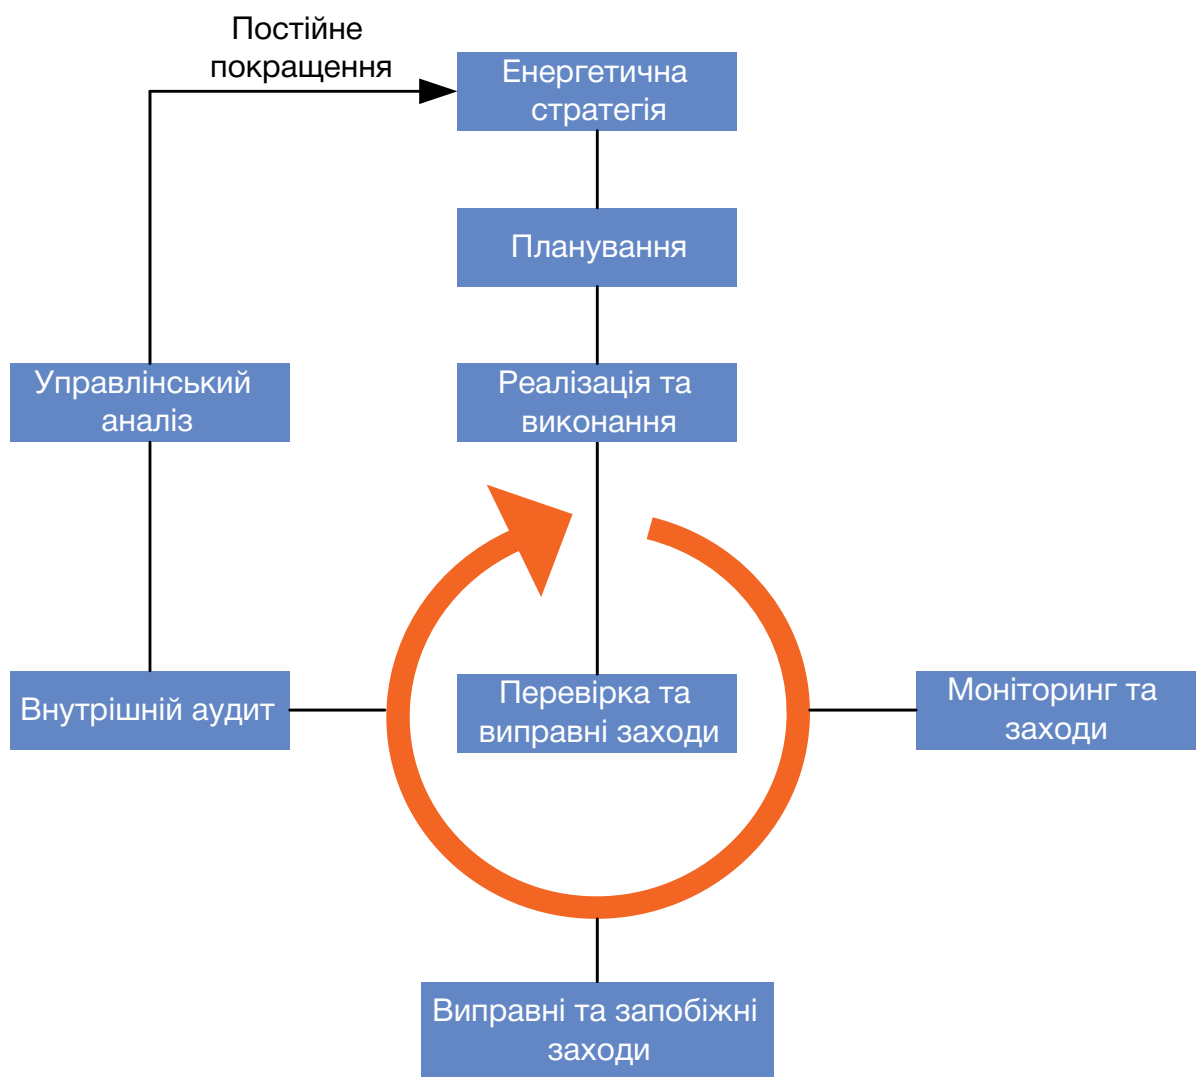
Постійне покращення

Енергетична стратегія

Планування

Управлінський аналіз

Реалізація та виконання

Внутрішній аудит

Перевірка та виправні заходи

Моніторинг та заходи

Виправні та запобіжні заходи